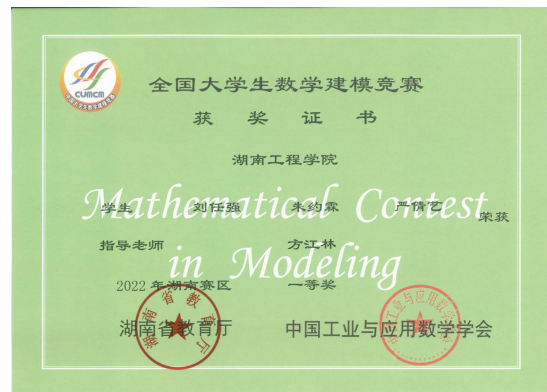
CUMCM
全国大学生数学建模竞赛

全国大学生数学建模竞赛
获 奖 证 书

湖南工程学院

Mathematical Contest in Modeling

学生 刘任强 朱约霖 严倩芝 荣获
指导老师 方江林
2022 年湖南赛区 一等奖

湖南省教育厅
湖南省教育厅 中国工业与应用数学学会
中国工业与应用数学学会